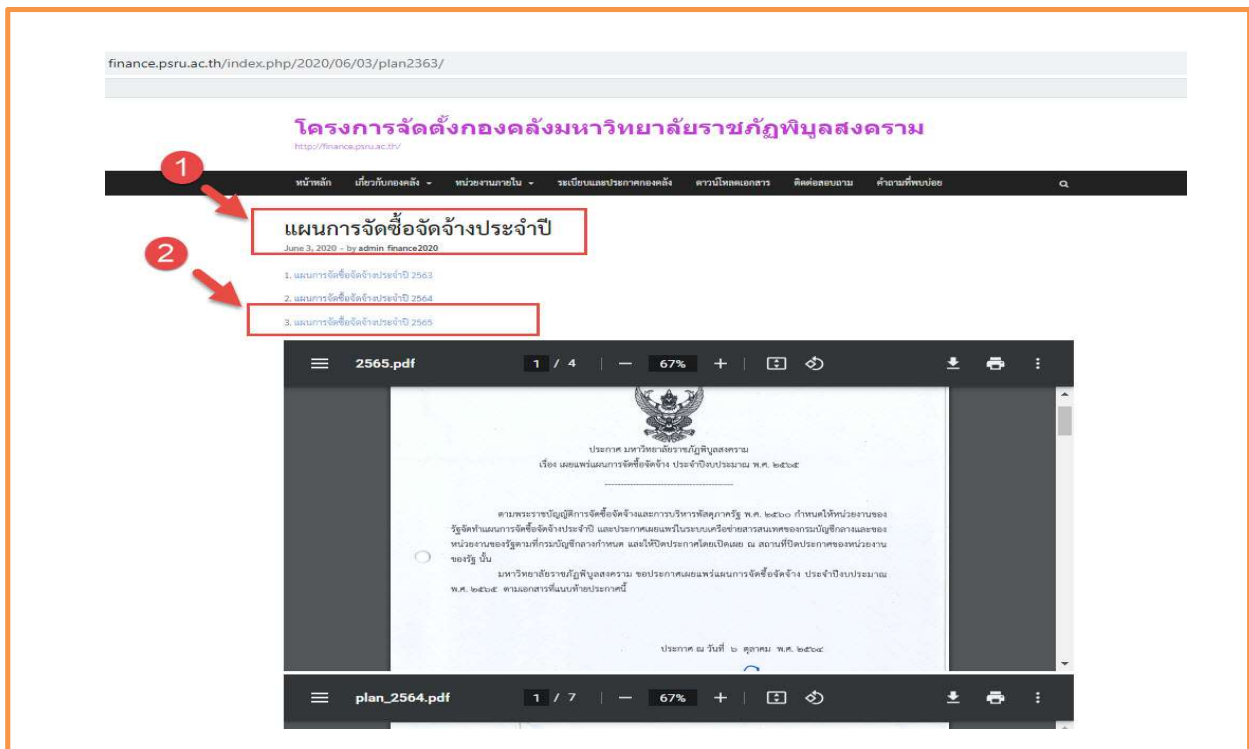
finance.psru.ac.th/index.php/2020/06/03/plan2363/

โครงการจัดตั้งกองคลังมหาวิทยาลัยราชภัฏพิบูลสงคราม
http://finance.psru.ac.th/

หน้าหลัก เกี่ยวกับกองคลัง หน่วยงานภายใน ระเบียบและประกาศกองคลัง ดาวน์โหลดเอกสาร ติดต่อสอบถาม คำถามที่พบบ่อย

1

แผนการจัดซื้อจัดจ้างประจำปี
June 3, 2020 - by admin finance2020

2

1. แผนการจัดซื้อจัดจ้างประจำปี 2563
2. แผนการจัดซื้อจัดจ้างประจำปี 2564
3. แผนการจัดซื้อจัดจ้างประจำปี 2565

2565.pdf 1 / 4 67%

ประกาศ มหาวิทยาลัยราชภัฏพิบูลสงคราม
เรื่อง เผยแพร่แผนการจัดซื้อจัดจ้าง ประจำปีงบประมาณ พ.ศ. ๒๕๖๕

ตามพระราชบัญญัติการจัดซื้อจัดจ้างและการบริหารพัสดุภาครัฐ พ.ศ. ๒๕๖๐ กำหนดให้หน่วยงานของรัฐจัดทำแผนการจัดซื้อจัดจ้างประจำปี และประกาศเผยแพร่ในระบบเครือข่ายสารสนเทศของกรมบัญชีกลางและของหน่วยงานของรัฐตามที่กรมบัญชีกลางกำหนด และให้ปิดประกาศโดยเปิดเผย ณ สถานที่ปิดประกาศของหน่วยงานของรัฐ นั้น

มหาวิทยาลัยราชภัฏพิบูลสงคราม ขอประกาศเผยแพร่แผนการจัดซื้อจัดจ้าง ประจำปีงบประมาณ พ.ศ. ๒๕๖๕ ตามเอกสารที่แนบท้ายประกาศนี้

ประกาศ ณ วันที่ ๖ ตุลาคม พ.ศ. ๒๕๖๔

plan_2564.pdf 1 / 7 67%